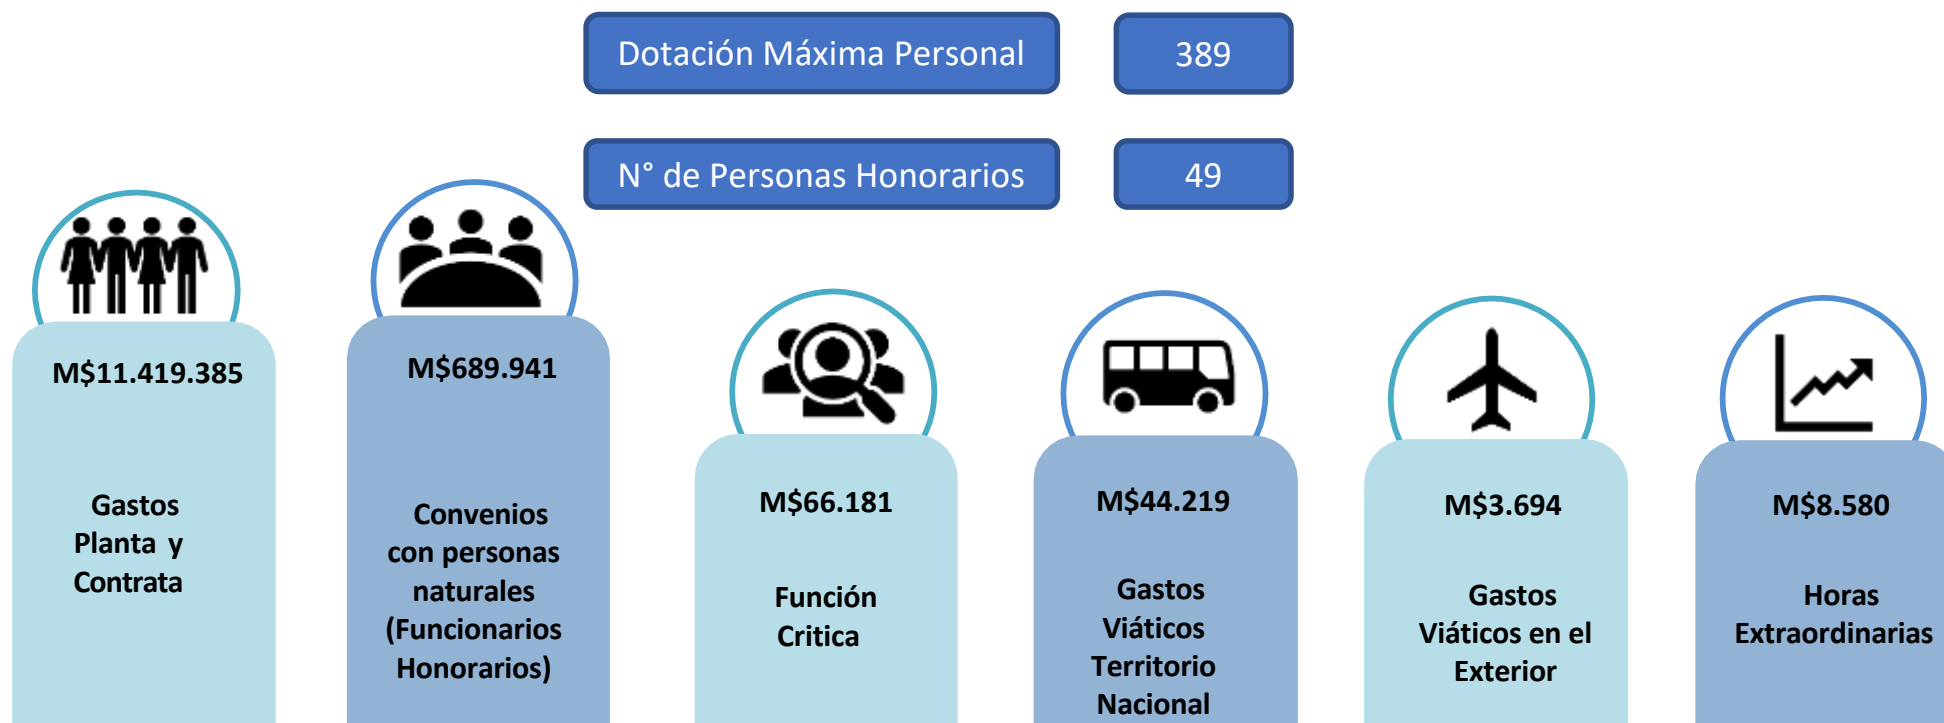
Dotación Máxima Personal

389

N° de Personas Honorarios

49

M$11.419.385

Gastos Planta y Contrata

M$689.941

Convenios con personas naturales (Funcionarios Honorarios)

M$66.181

Función Critica

M$44.219

Gastos Viáticos Territorio Nacional

M$3.694

Gastos Viáticos en el Exterior

M$8.580

Horas Extraordinarias